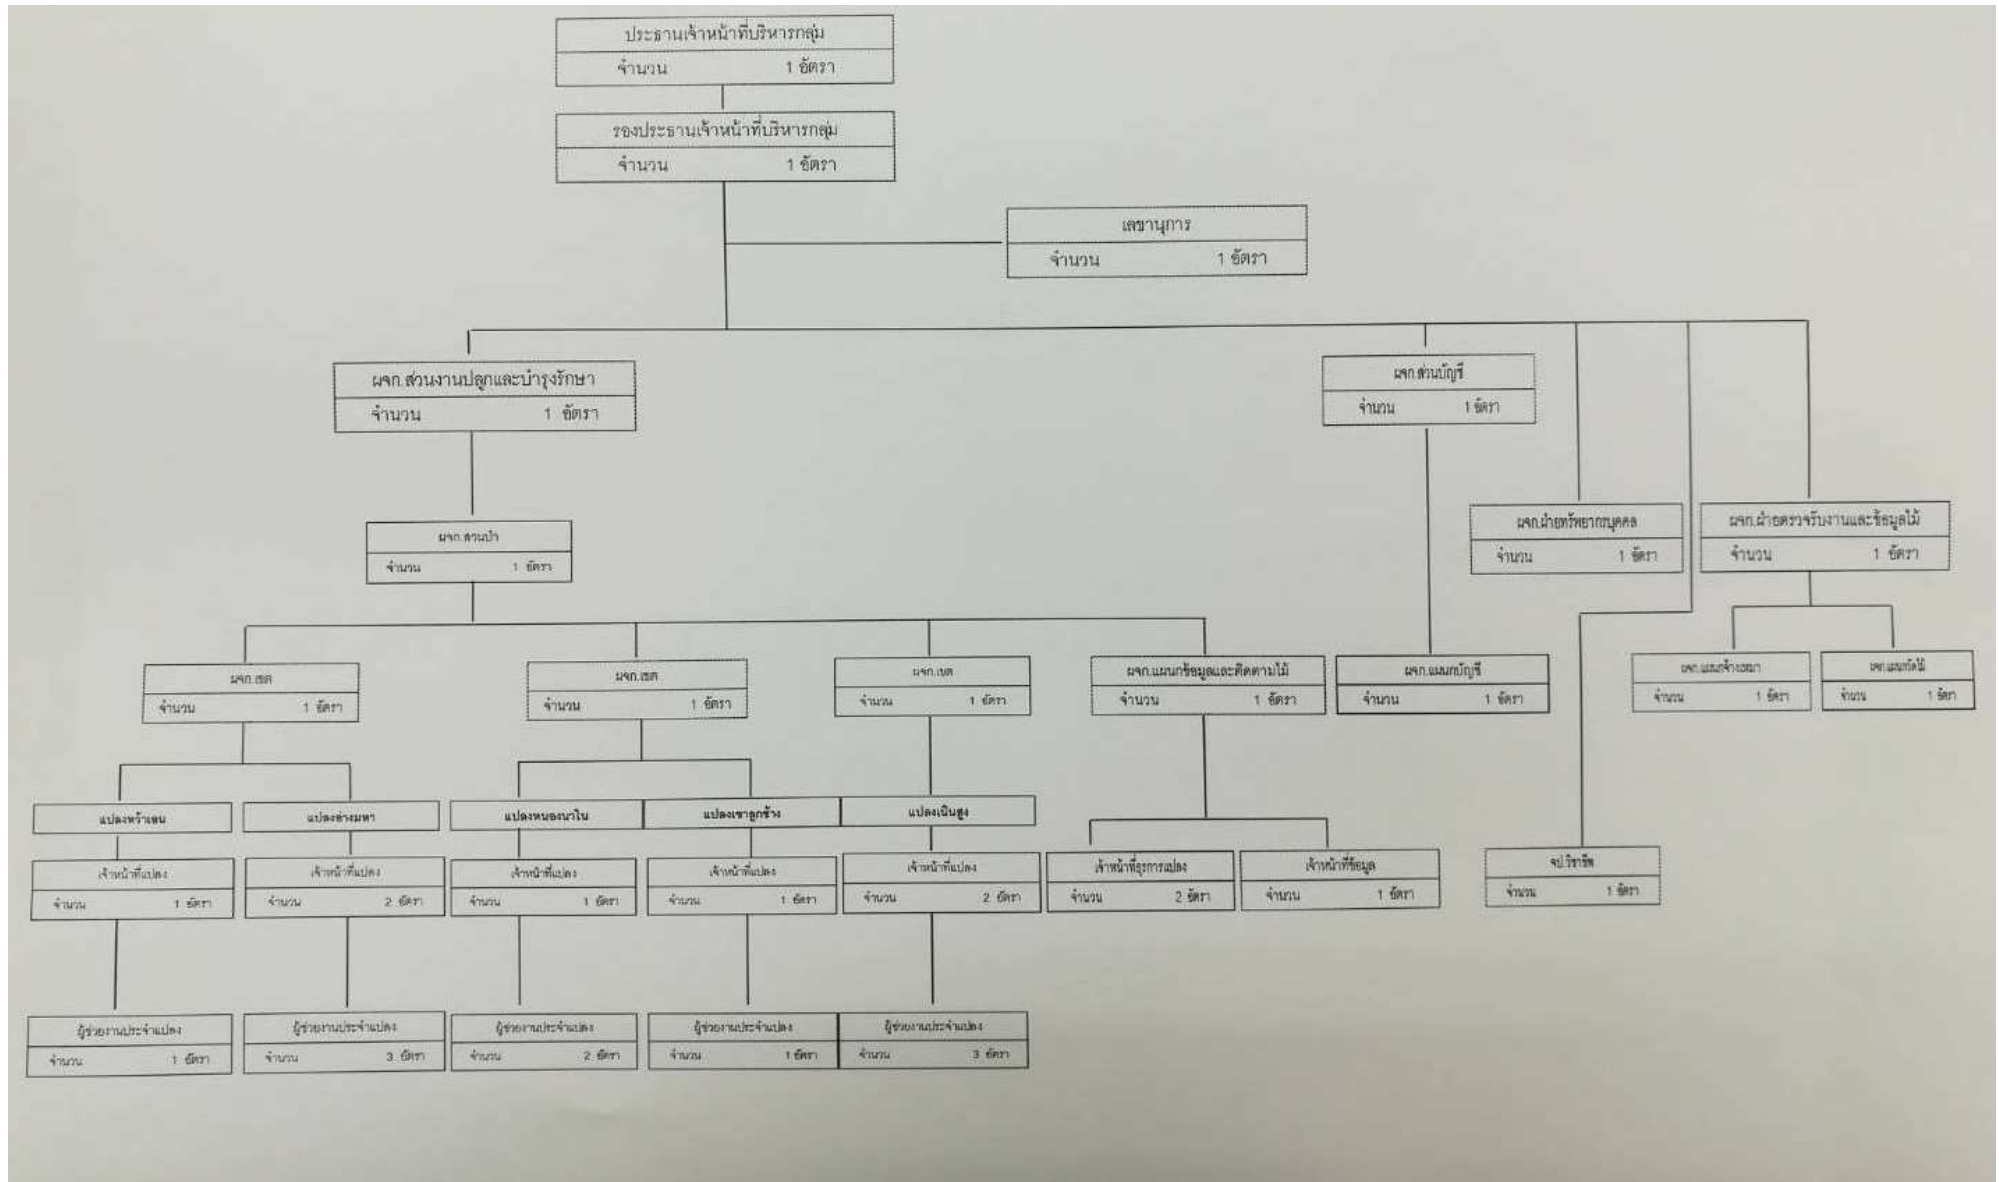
ประธานเจ้าหน้าที่บริหารกลุ่ม
จำนวน 1 อัตรา

รองประธานเจ้าหน้าที่บริหารกลุ่ม
จำนวน 1 อัตรา

เลขานุการ
จำนวน 1 อัตรา

ผจก.ส่วนงานปลูกและบำรุงรักษา
จำนวน 1 อัตรา

ผจก.ส่วนบัญชี
จำนวน 1 อัตรา

ผจก.ฝ่ายทรัพยากรบุคคล
จำนวน 1 อัตรา

ผจก.ฝ่ายตรวจรับงานและข้อมูลไม้
จำนวน 1 อัตรา

ผจก.สวนป่า
จำนวน 1 อัตรา

ผจก.เขต
จำนวน 1 อัตรา

ผจก.เขต
จำนวน 1 อัตรา

ผจก.เขต
จำนวน 1 อัตรา

ผจก.แผนกข้อมูลและติดตามไม้
จำนวน 1 อัตรา

ผจก.แผนกบัญชี
จำนวน 1 อัตรา

ผจก.แผนก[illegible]
จำนวน 1 อัตรา

ผจก.แผนก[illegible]
จำนวน 1 อัตรา

แปลงหว้าเอน

แปลงช่างมหา

แปลงหนองนาใน

แปลงเขาลูกช้าง

แปลงเนินสูง

เจ้าหน้าที่แปลง
จำนวน 1 อัตรา

เจ้าหน้าที่แปลง
จำนวน 2 อัตรา

เจ้าหน้าที่แปลง
จำนวน 1 อัตรา

เจ้าหน้าที่แปลง
จำนวน 1 อัตรา

เจ้าหน้าที่แปลง
จำนวน 2 อัตรา

เจ้าหน้าที่ธุรการแปลง
จำนวน 2 อัตรา

เจ้าหน้าที่ข้อมูล
จำนวน 1 อัตรา

จป.วิชาชีพ
จำนวน 1 อัตรา

ผู้ช่วยงานประจำแปลง
จำนวน 1 อัตรา

ผู้ช่วยงานประจำแปลง
จำนวน 3 อัตรา

ผู้ช่วยงานประจำแปลง
จำนวน 2 อัตรา

ผู้ช่วยงานประจำแปลง
จำนวน 1 อัตรา

ผู้ช่วยงานประจำแปลง
จำนวน 3 อัตรา